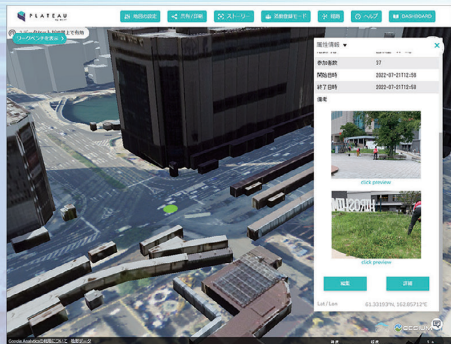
PLATEAU

地図の設定

共有/印刷

ストーリー

活動登録モード

報告

ヘルプ

DASHBOARD

コンテンツを表示

現地情報 ▼

参加者数 37

開始日時 2022-07-31T12:58

終了日時 2022-07-31T12:58

備考

click preview

click preview

編集

詳細

Lat / Lon 35.33109% 139.6571E

Google Analyticsの利用について 免責事項